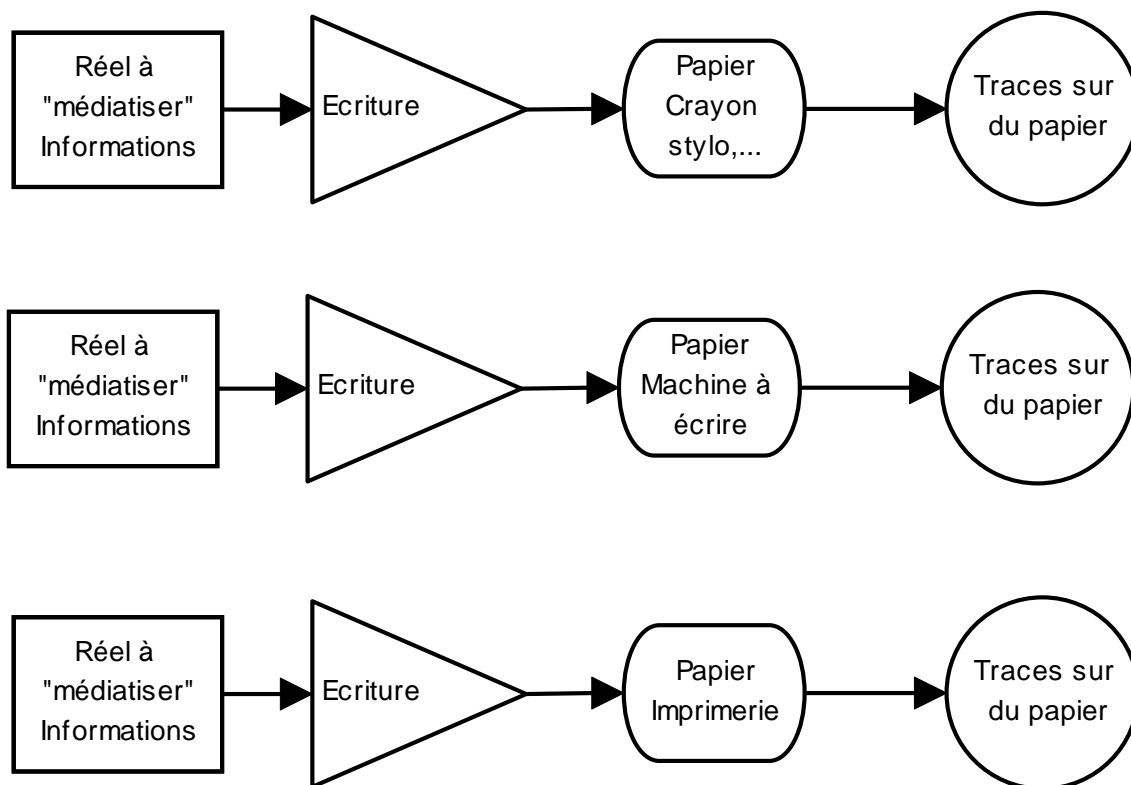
Réel à "médiatiser" Informations

Ecriture

Papier Crayon stylo,...

Traces sur du papier

Réel à "médiatiser" Informations

Ecriture

Papier Machine à écrire

Traces sur du papier

Réel à "médiatiser" Informations

Ecriture

Papier Imprimerie

Traces sur du papier